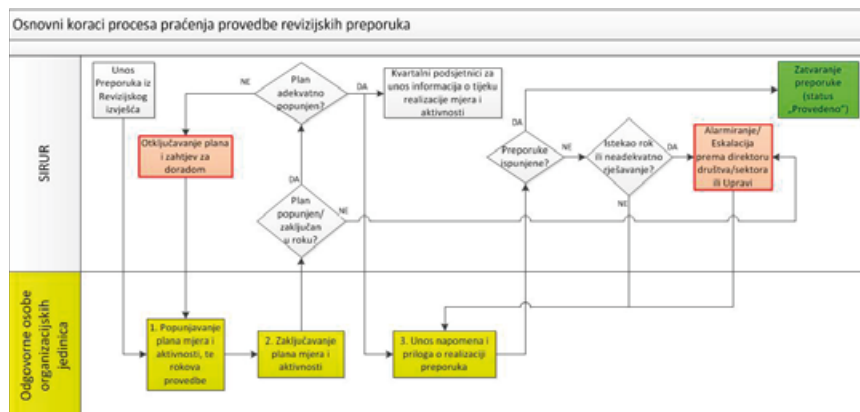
Osnovni koraci procesa praćenja provedbe revizijskih preporuka

SIRUR

Unos Preporuka iz Revizijskog izvješća

NE

Plan adekvatno popunjen?

DA

Kvartalni podsjetnici za unos informacija o tijeku realizacije mjera i aktivnosti

Zatvaranje preporuke (status „Provedeno")

Otključavanje plana i zahtjev za doradom

DA

Preporuke ispunjene?

NE

Istekao rok ili neadekvatno rješavanje?

DA

Alarmiranje/ Eskalacija prema direktoru društva/sektora ili Upravi

DA

Plan popunjen/ zaključan u roku?

NE

NE

Odgovorne osobe organizacijskih jedinica

1. Popunjavanje plana mjera i aktivnosti, te rokova provedbe

2. Zaključavanje plana mjera i aktivnosti

3. Unos napomena i priloga o realizaciji preporuka